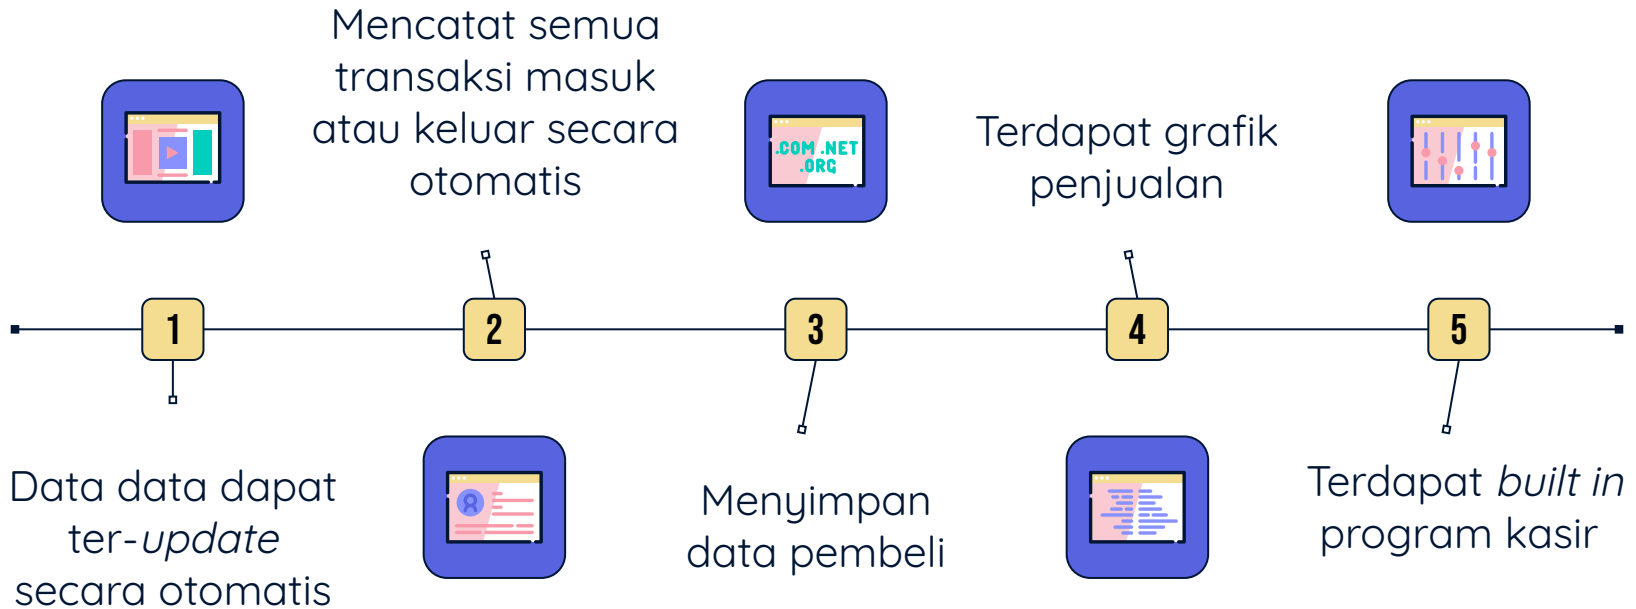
Mencatat semua transaksi masuk atau keluar secara otomatis

.COM .NET .ORG

Terdapat grafik penjualan

1

2

3

4

5

Data data dapat ter-*update* secara otomatis

Menyimpan data pembeli

Terdapat *built in* program kasir